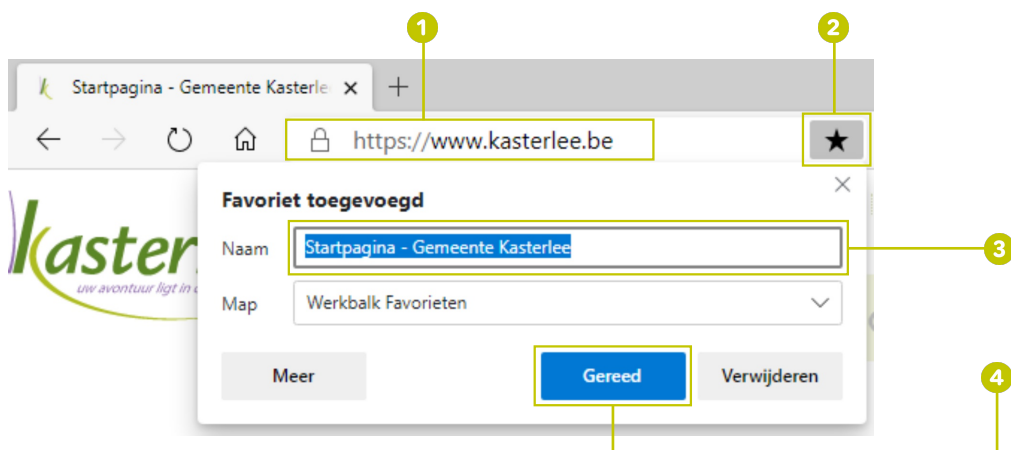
1

2

Startpagina - Gemeente Kasterle ×

+

https://www.kasterlee.be

★

kaster

uw avontuur ligt in

Favoriet toegevoegd

×

Naam Startpagina - Gemeente Kasterlee

3

Map Werkbalk Favorieten

Meer

Gereed

Verwijderen

4